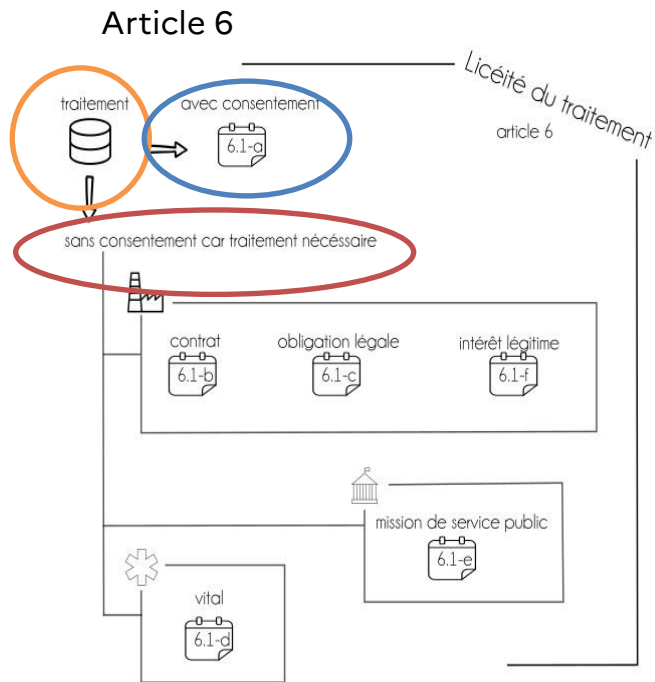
Article 6

Licéité du traitement

article 6

traitement

avec consentement

6.1-a

sans consentement car traitement nécéssaire

contrat

6.1-b

obligation légale

6.1-c

intérêt légitime

6.1-f

mission de service public

6.1-e

vital

6.1-d